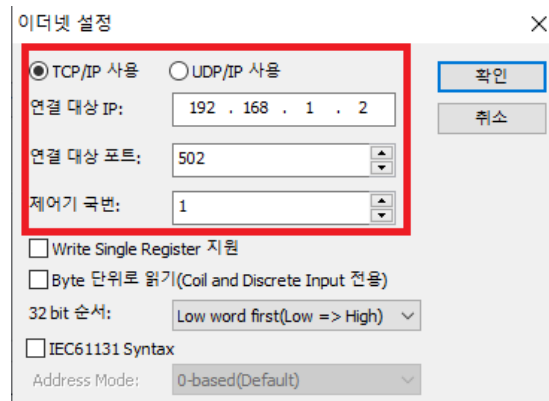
이더넷 설정

TCP/IP 사용
UDP/IP 사용

확인
취소

연결 대상 IP: 192 . 168 . 1 . 2

연결 대상 포트: 502

제어기 국번: 1

Write Single Register 지원

Byte 단위로 읽기(Coil and Discrete Input 전용)

32 bit 순서: Low word first(Low => High)

IEC61131 Syntax

Address Mode: 0-based(Default)